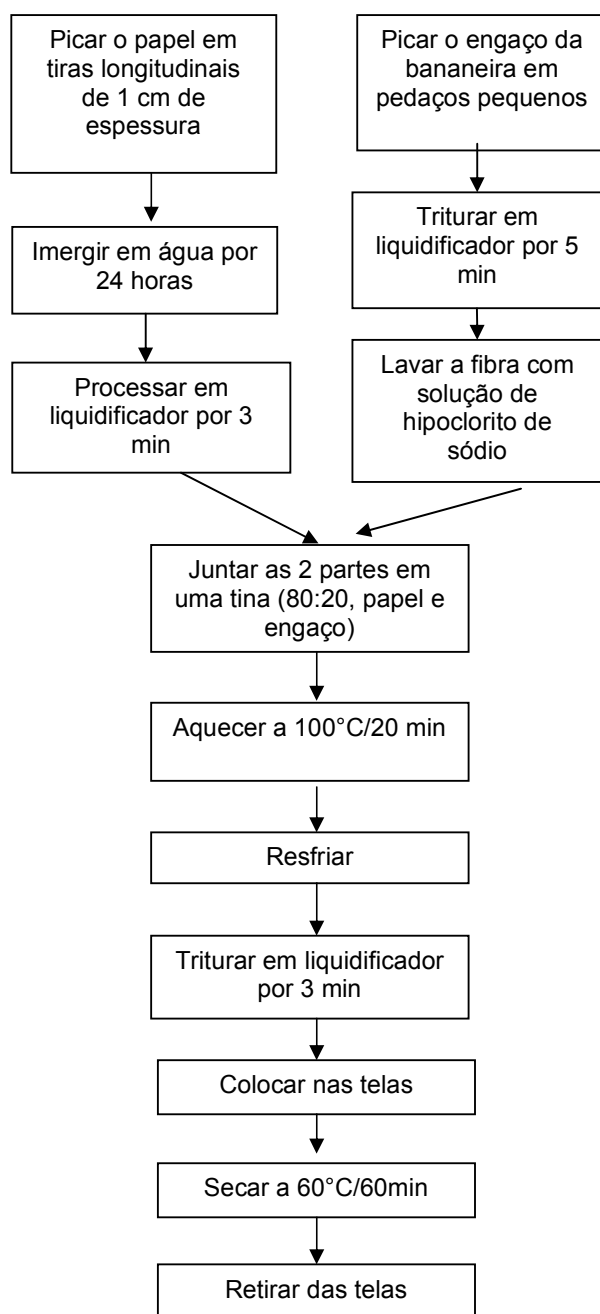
Picar o papel em tiras longitudinais de 1 cm de espessura

Imergir em água por 24 horas

Processar em liquidificador por 3 min

Picar o engaço da bananeira em pedaços pequenos

Triturar em liquidificador por 5 min

Lavar a fibra com solução de hipoclorito de sódio

Juntar as 2 partes em uma tina (80:20, papel e engaço)

Aquecer a 100°C/20 min

Resfriar

Triturar em liquidificador por 3 min

Colocar nas telas

Secar a 60°C/60min

Retirar das telas